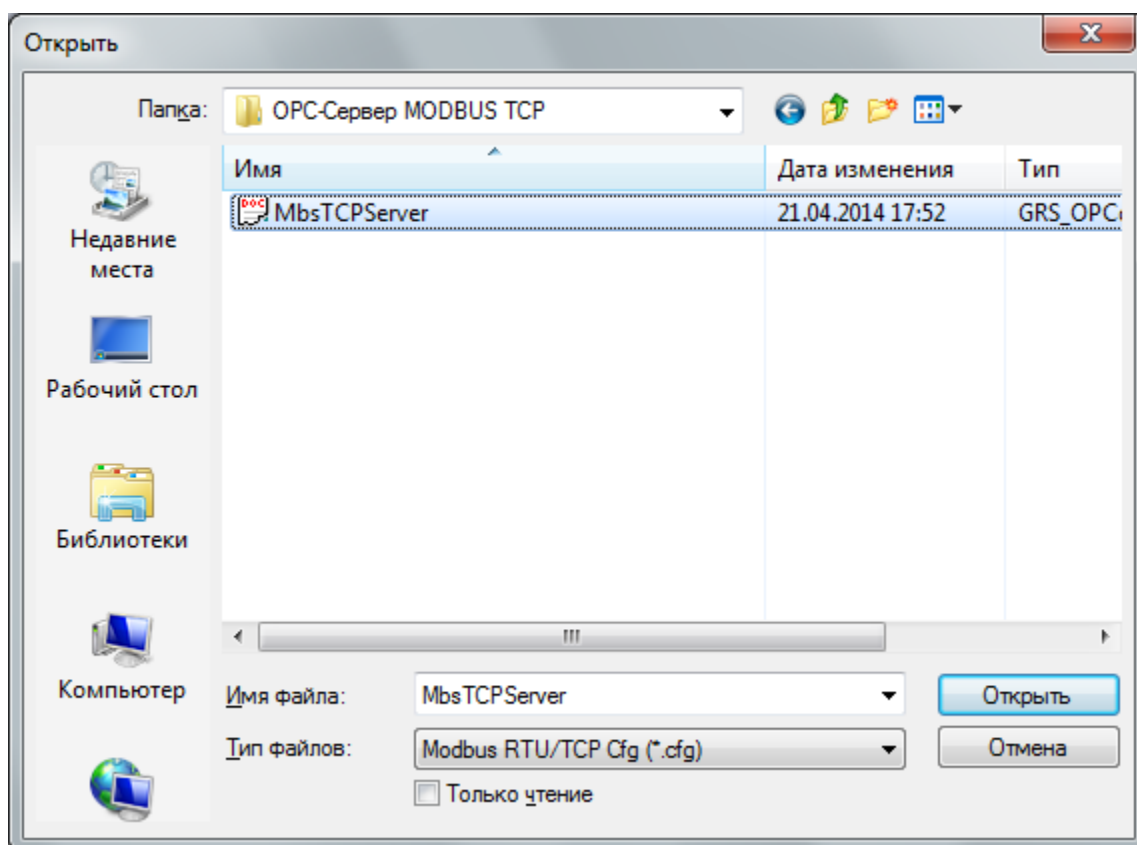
Открыть

Папка: OPC-Сервер MODBUS TCP

Недавние места

Рабочий стол

Библиотеки

Компьютер

| Имя | Дата изменения | Тип |
|---|---|---|
| MbsTCPServer | 21.04.2014 17:52 | GRS_OPC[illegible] |

Имя файла: MbsTCPServer

Тип файлов: Modbus RTU/TCP Cfg (*.cfg)

Только чтение

Открыть

Отмена